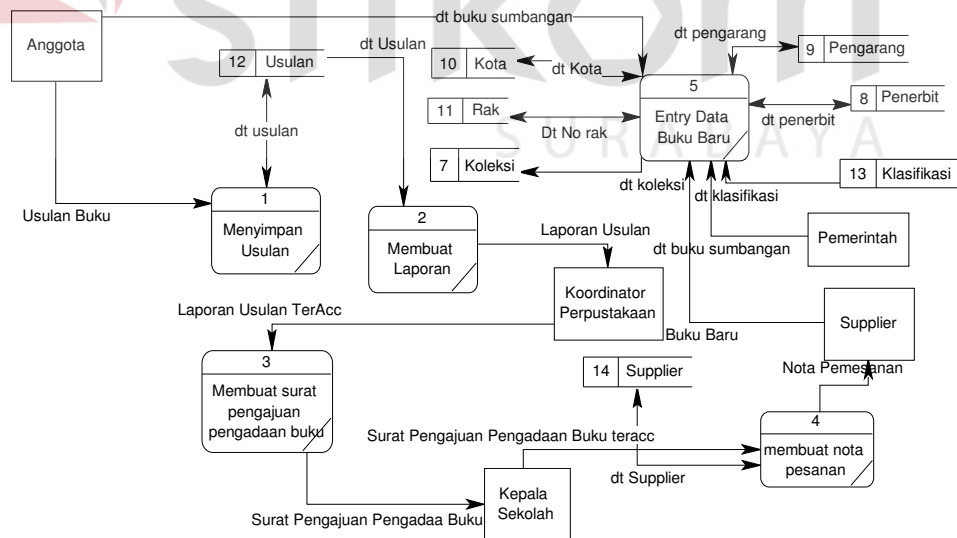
Anggota

dt buku sumbangan

dt Usulan

12 Usulan

10 Kota

dt Kota

dt pengarang

9 Pengarang

5

Entry Data Buku Baru

8 Penerbit

dt penerbit

11 Rak

Dt No rak

S U R A B A Y A

7 Koleksi

dt koleksi

dt klasifikasi

13 Klasifikasi

dt usulan

Usulan Buku

1

Menyimpan Usulan

2

Membuat Laporan

Laporan Usulan

dt buku sumbangan

Pemerintah

Koordinator Perpustakaan

Laporan Usulan TerAcc

Buku Baru

Supplier

3

Membuat surat pengajuan pengadaan buku

Nota Pemesanan

14 Supplier

Surat Pengajuan Pengadaan Buku teracc

4

membuat nota pesanan

dt Supplier

Kepala Sekolah

Surat Pengajuan Pengadaa Buku